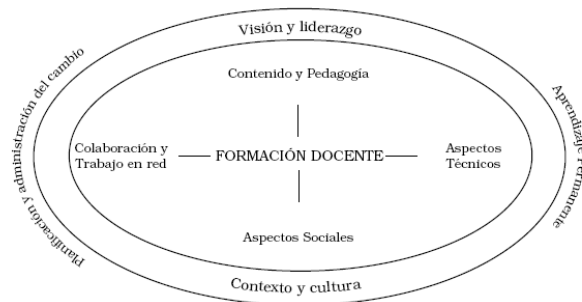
Visión y liderazgo

Planificación y administración del cambio

Aprendizaje permanente

Contenido y Pedagogía

Colaboración y Trabajo en red

FORMACIÓN DOCENTE

Aspectos Técnicos

Aspectos Sociales

Contexto y cultura